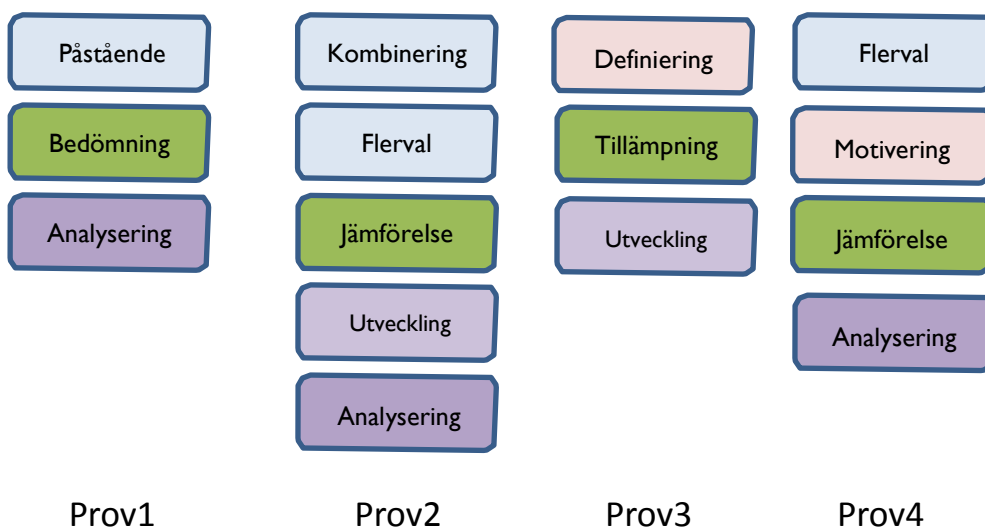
Påstående

Bedömning

Analysering

Prov1

Kombinering

Flerval

Jämförelse

Utveckling

Analysering

Prov2

Definiering

Tillämpning

Utveckling

Prov3

Flerval

Motivering

Jämförelse

Analysering

Prov4